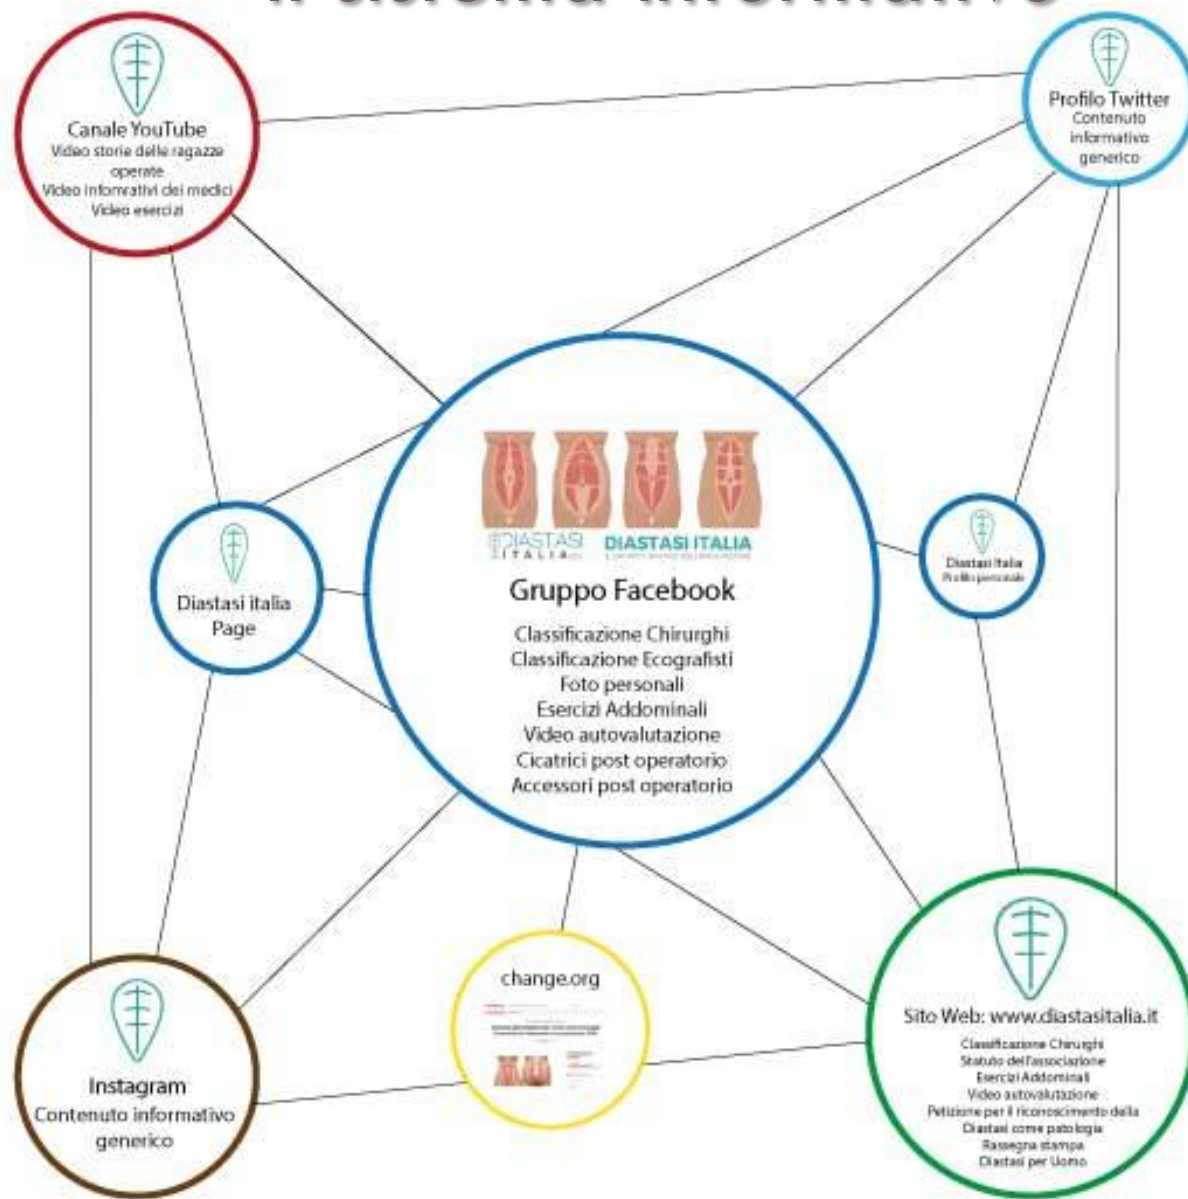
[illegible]

Canale YouTube
Video storie delle ragazze operate
Video informativi dei medici
Video esercizi

Profilo Twitter
Contenuto informativo generico

DIASTASI ITALIA
DIASTASI ITALIA

Gruppo Facebook
Classificazione Chirurghi
Classificazione Ecografisti
Foto personali
Esercizi Addominali
Video autovalutazione
Cicatrici post operatorio
Accessori post operatorio

Diastasi italia
Page

Diastasi Italia
Profilo personale

change.org

Instagram
Contenuto informativo generico

Sito Web: www.diastasitalia.it
Classificazione Chirurghi
Statuto dell'associazione
Esercizi Addominali
Video autovalutazione
Petizione per il riconoscimento della Diastasi come patologia
Rassegna stampa
Diastasi per Uomo